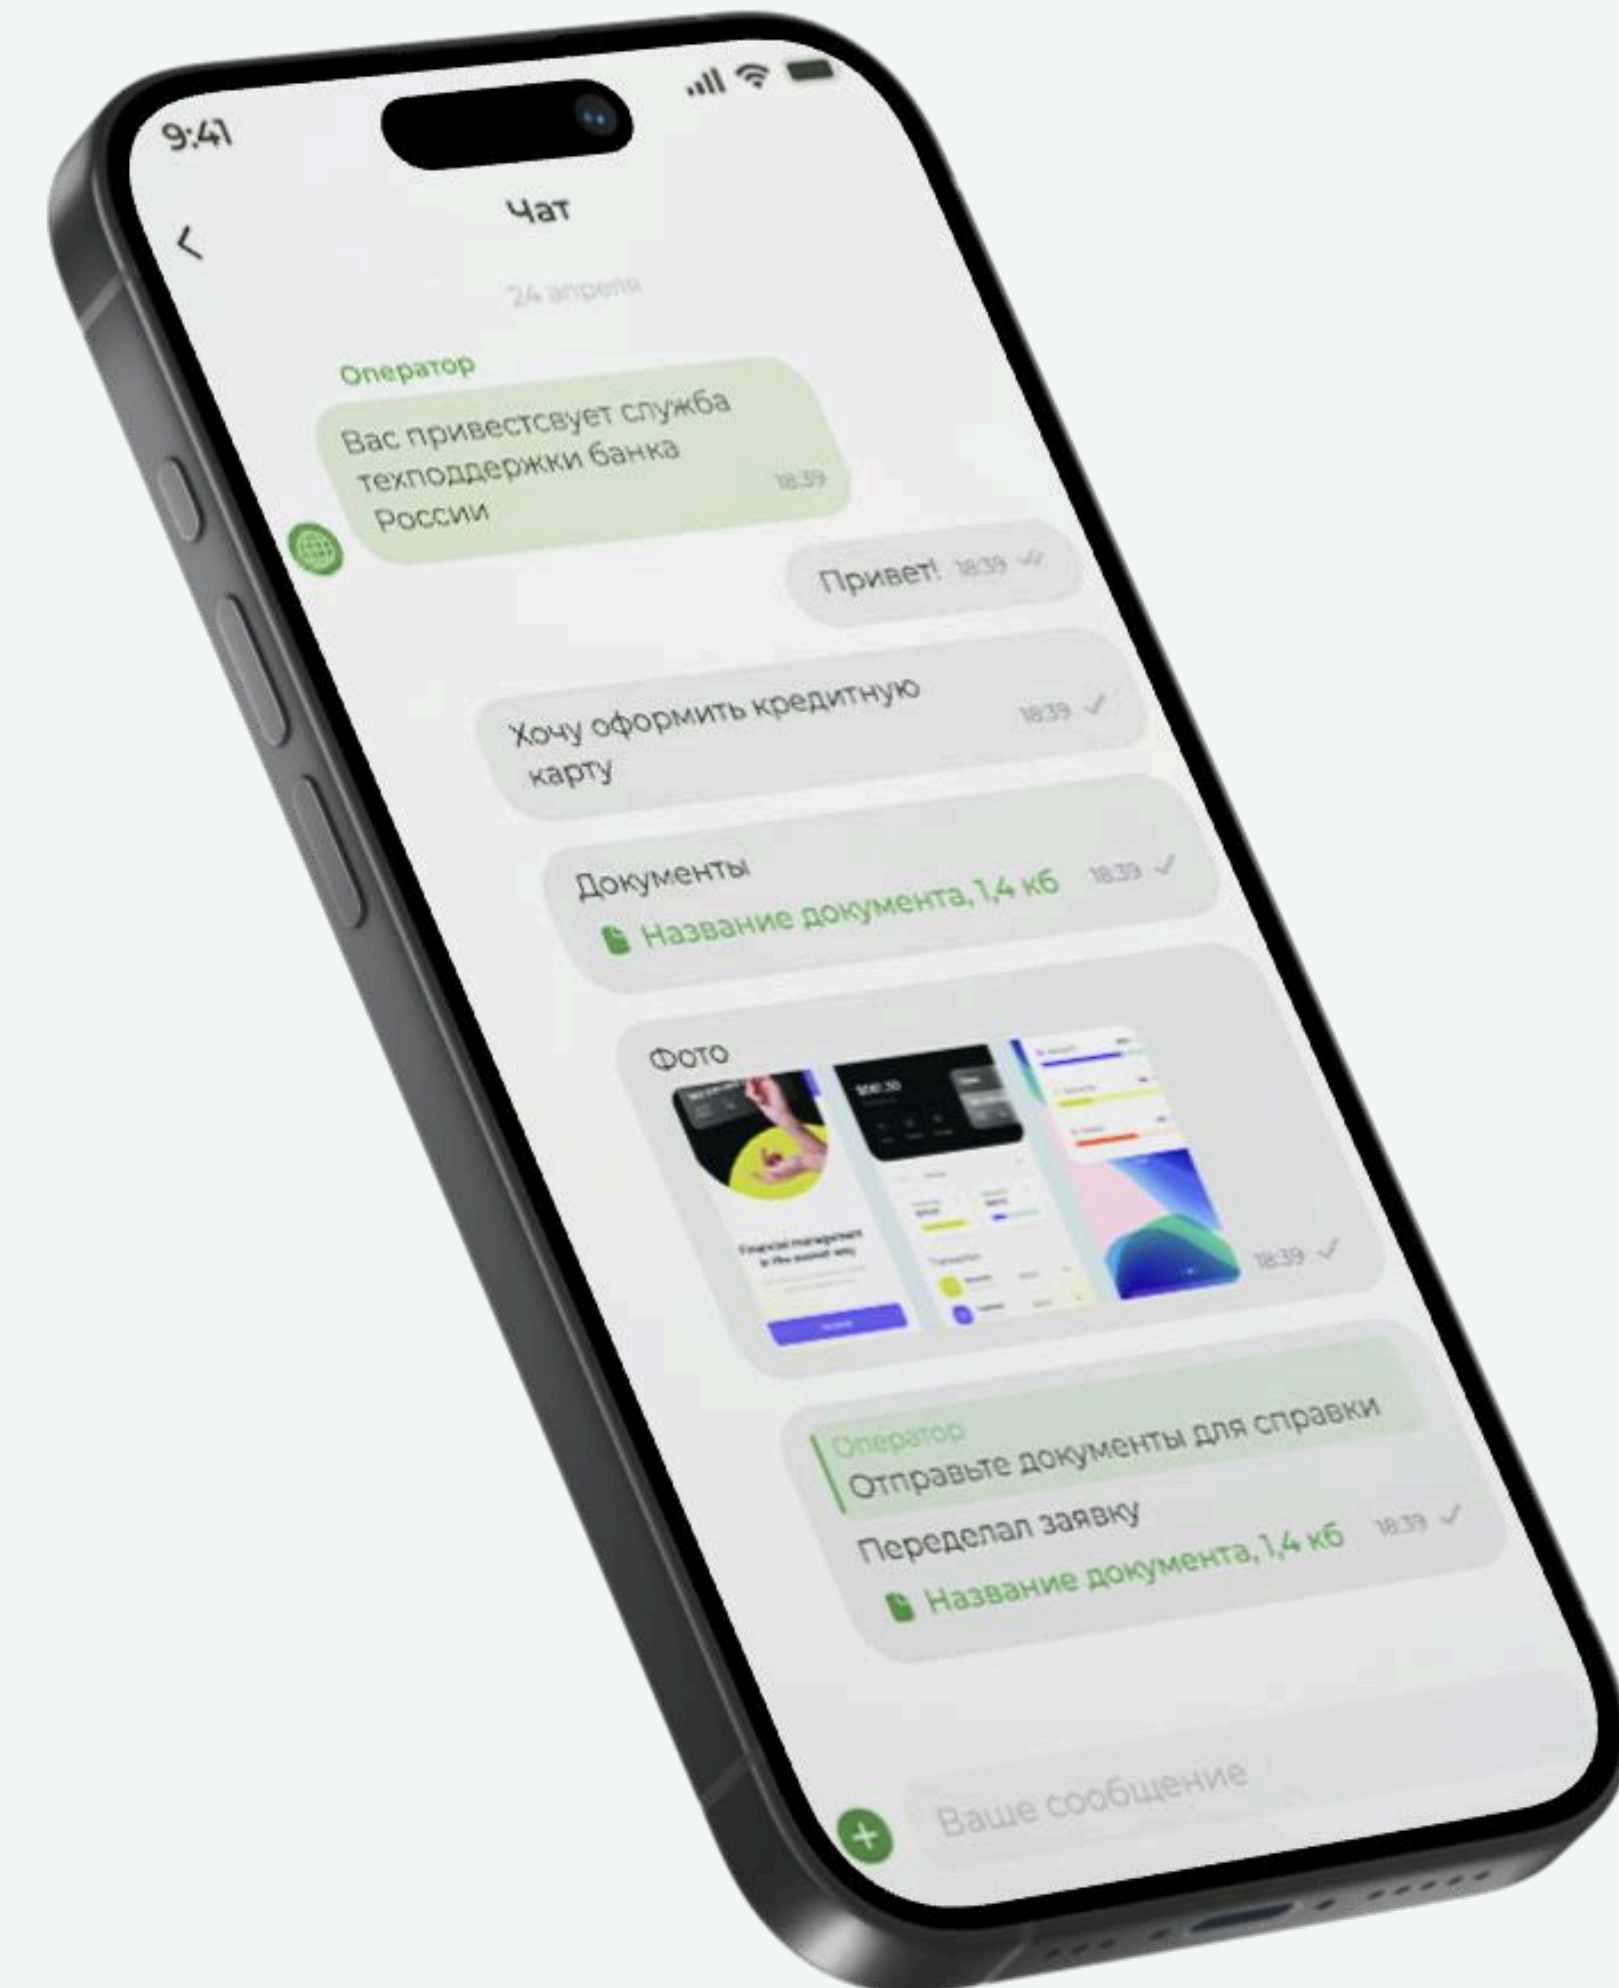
9:41

Чат

24 апреля

Оператор

Вас привестсвует служба техподдержки банка России 18:39

Привет! 18:39

Хочу оформить кредитную карту 18:39

Документы
Название документа, 1,4 кб 18:39

Фото
18:39

Оператор
Отправьте документы для справки
Переделал заявку
Название документа, 1,4 кб 18:39

Ваше сообщение